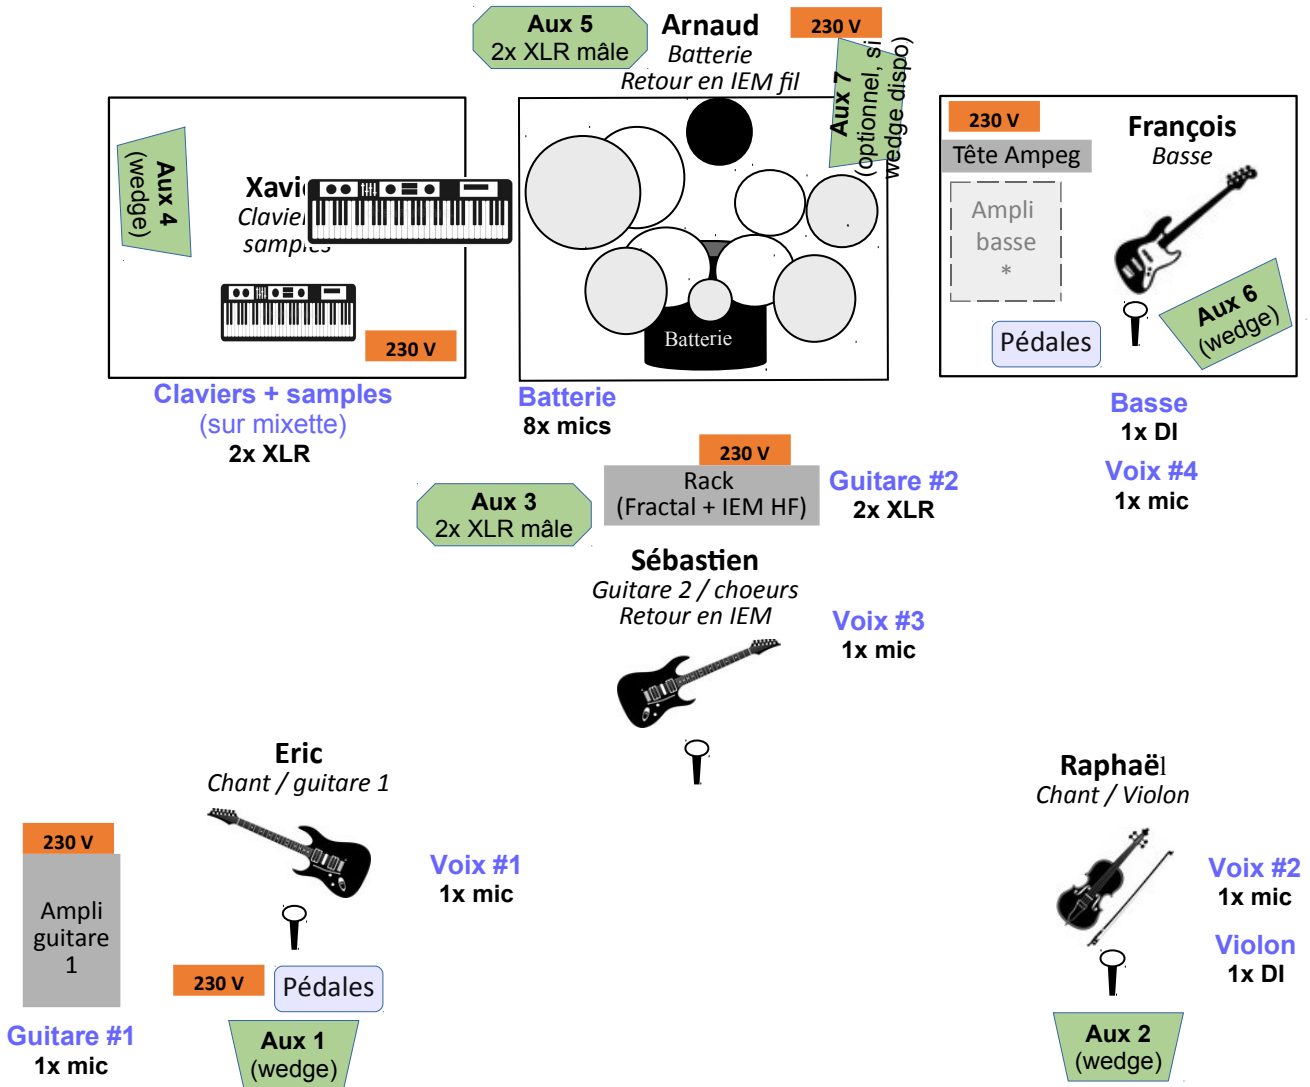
Aux 5
2x XLR mâle

Arnaud
Batterie
Retour en IEM fil

230 V

Aux 7
(optionnel, si wedge dispo)

Aux 4
(wedge)

Xavi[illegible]
Clavie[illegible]
samp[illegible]

230 V

Batterie

230 V
François
Basse
Tête Ampeg
Ampli
basse
*
Pédales
Aux 6
(wedge)

Claviers + samples
(sur mixette)
2x XLR

Batterie
8x mics

Basse
1x DI

Voix #4
1x mic

230 V
Rack
(Fractal + IEM HF)

Guitare #2
2x XLR

Aux 3
2x XLR mâle

Sébastien
Guitare 2 / choeurs
Retour en IEM

Voix #3
1x mic

Eric
Chant / guitare 1

Raphaël
Chant / Violon

230 V
Ampli
guitare
1

Voix #1
1x mic

Voix #2
1x mic

Violon
1x DI

230 V
Pédales

Guitare #1
1x mic

Aux 1
(wedge)

Aux 2
(wedge)